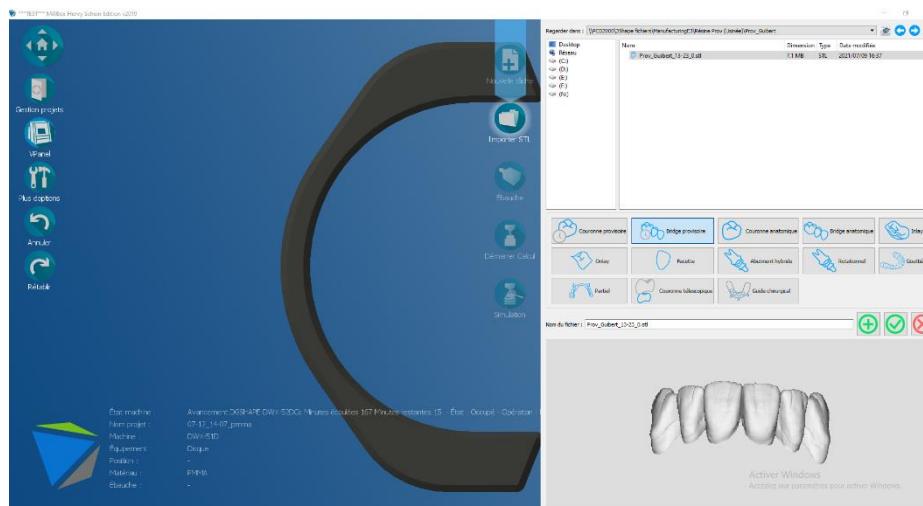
***TEST*** Millbox Henry Schein Edition v2019

Gestion projets

VPanel

Plus d'options

Annuler

Rétablir

Nouveau fichier

Importer STL

Ébauche

Démarrer Calcul

Simulation

État machine : Avancement DGSHAPE DWX-51DG: Minutes écoulées 167 Minutes restantes 15 - État : Occupé - Opération : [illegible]
Nom projet : 07-12_14-07_pmma
Machine : DWX-51D
Équipement : Disque
Position : -
Matériau : PMMA
Ébauche : -

Regarder dans : \\PC0200052\Shape fichiers\ManufacturingE3\Résine Prov (Unrelated)\Prov_Guibert

Desktop
Réseau
(C:)
(D:)
(E:)
(F:)
(N:)

| Nom | Dimension | Type | Date modifiée |
|---|---|---|---|
| Prov_Guibert_13-23_0.stl | 1.1 MB | STL | 2021/07/09 16:37 |

Couronne provisoire
Bridge provisoire
Couronne anatomique
Bridge anatomique
Inlay
Onlay
Facette
Abutment hybride
Piliers/Implant
Gouttière
Partiel
Couronne télescopique
Guide chirurgical

Nom du fichier : Prov_Guibert_13-23_0.stl

Activer Windows
Accédez aux paramètres pour activer Windows.